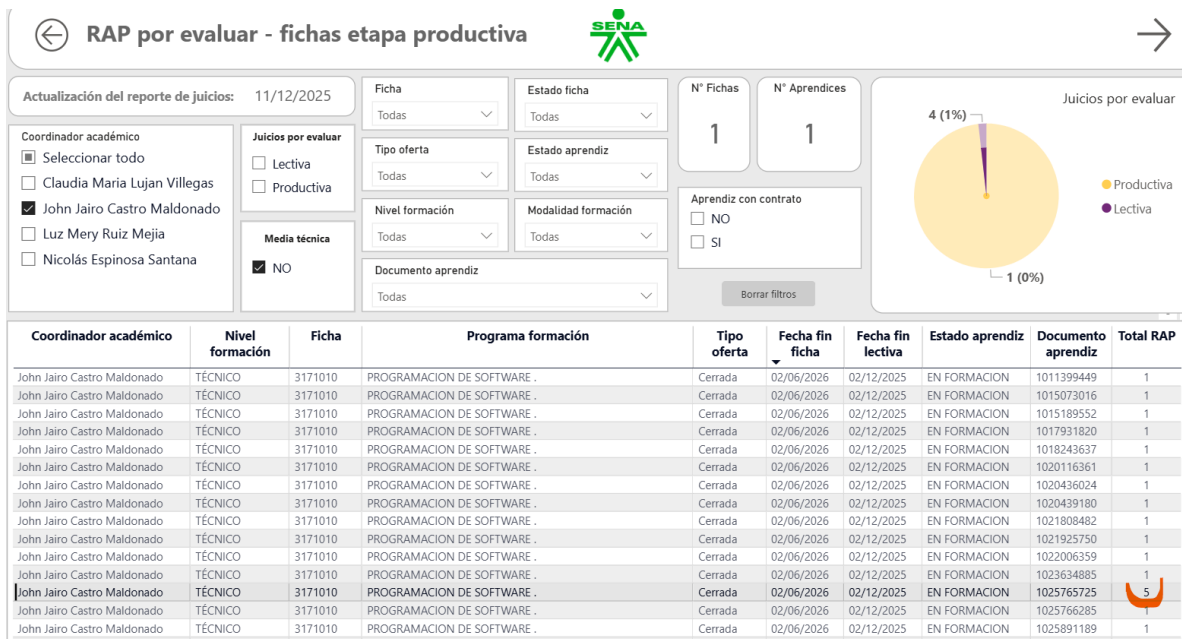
RAP por evaluar - fichas etapa productiva

SENA

Actualización del reporte de juicios: 11/12/2025

Coordinador académico
Seleccionar todo
Claudia Maria Lujan Villegas
John Jairo Castro Maldonado
Luz Mery Ruiz Mejia
Nicolás Espinosa Santana

Juicios por evaluar
Lectiva
Productiva

Media técnica
NO

Ficha
Todas

Estado ficha
Todas

Tipo oferta
Todas

Estado aprendiz
Todas

Nivel formación
Todas

Modalidad formación
Todas

Documento aprendiz
Todas

N° Fichas
1

N° Aprendices
1

Aprendiz con contrato
NO
SI

Borrar filtros

Juicios por evaluar
4 (1%)
1 (0%)
Productiva
Lectiva

| Coordinador académico | Nivel formación | Ficha | Programa formación | Tipo oferta | Fecha fin ficha | Fecha fin lectiva | Estado aprendiz | Documento aprendiz | Total RAP |
|---|---|---|---|---|---|---|---|---|---|
| John Jairo Castro Maldonado | TÉCNICO | 3171010 | PROGRAMACION DE SOFTWARE . | Cerrada | 02/06/2026 | 02/12/2025 | EN FORMACION | 1011399449 | 1 |
| John Jairo Castro Maldonado | TÉCNICO | 3171010 | PROGRAMACION DE SOFTWARE . | Cerrada | 02/06/2026 | 02/12/2025 | EN FORMACION | 1015073016 | 1 |
| John Jairo Castro Maldonado | TÉCNICO | 3171010 | PROGRAMACION DE SOFTWARE . | Cerrada | 02/06/2026 | 02/12/2025 | EN FORMACION | 1015189552 | 1 |
| John Jairo Castro Maldonado | TÉCNICO | 3171010 | PROGRAMACION DE SOFTWARE . | Cerrada | 02/06/2026 | 02/12/2025 | EN FORMACION | 1017931820 | 1 |
| John Jairo Castro Maldonado | TÉCNICO | 3171010 | PROGRAMACION DE SOFTWARE . | Cerrada | 02/06/2026 | 02/12/2025 | EN FORMACION | 1018243637 | 1 |
| John Jairo Castro Maldonado | TÉCNICO | 3171010 | PROGRAMACION DE SOFTWARE . | Cerrada | 02/06/2026 | 02/12/2025 | EN FORMACION | 1020116361 | 1 |
| John Jairo Castro Maldonado | TÉCNICO | 3171010 | PROGRAMACION DE SOFTWARE . | Cerrada | 02/06/2026 | 02/12/2025 | EN FORMACION | 1020436024 | 1 |
| John Jairo Castro Maldonado | TÉCNICO | 3171010 | PROGRAMACION DE SOFTWARE . | Cerrada | 02/06/2026 | 02/12/2025 | EN FORMACION | 1020439180 | 1 |
| John Jairo Castro Maldonado | TÉCNICO | 3171010 | PROGRAMACION DE SOFTWARE . | Cerrada | 02/06/2026 | 02/12/2025 | EN FORMACION | 1021808482 | 1 |
| John Jairo Castro Maldonado | TÉCNICO | 3171010 | PROGRAMACION DE SOFTWARE . | Cerrada | 02/06/2026 | 02/12/2025 | EN FORMACION | 1021925750 | 1 |
| John Jairo Castro Maldonado | TÉCNICO | 3171010 | PROGRAMACION DE SOFTWARE . | Cerrada | 02/06/2026 | 02/12/2025 | EN FORMACION | 1022006359 | 1 |
| John Jairo Castro Maldonado | TÉCNICO | 3171010 | PROGRAMACION DE SOFTWARE . | Cerrada | 02/06/2026 | 02/12/2025 | EN FORMACION | 1023634885 | 1 |
| John Jairo Castro Maldonado | TÉCNICO | 3171010 | PROGRAMACION DE SOFTWARE . | Cerrada | 02/06/2026 | 02/12/2025 | EN FORMACION | 1025765725 | 5 |
| John Jairo Castro Maldonado | TÉCNICO | 3171010 | PROGRAMACION DE SOFTWARE . | Cerrada | 02/06/2026 | 02/12/2025 | EN FORMACION | 1025766285 | 1 |
| John Jairo Castro Maldonado | TÉCNICO | 3171010 | PROGRAMACION DE SOFTWARE . | Cerrada | 02/06/2026 | 02/12/2025 | EN FORMACION | 1025891189 | 1 |